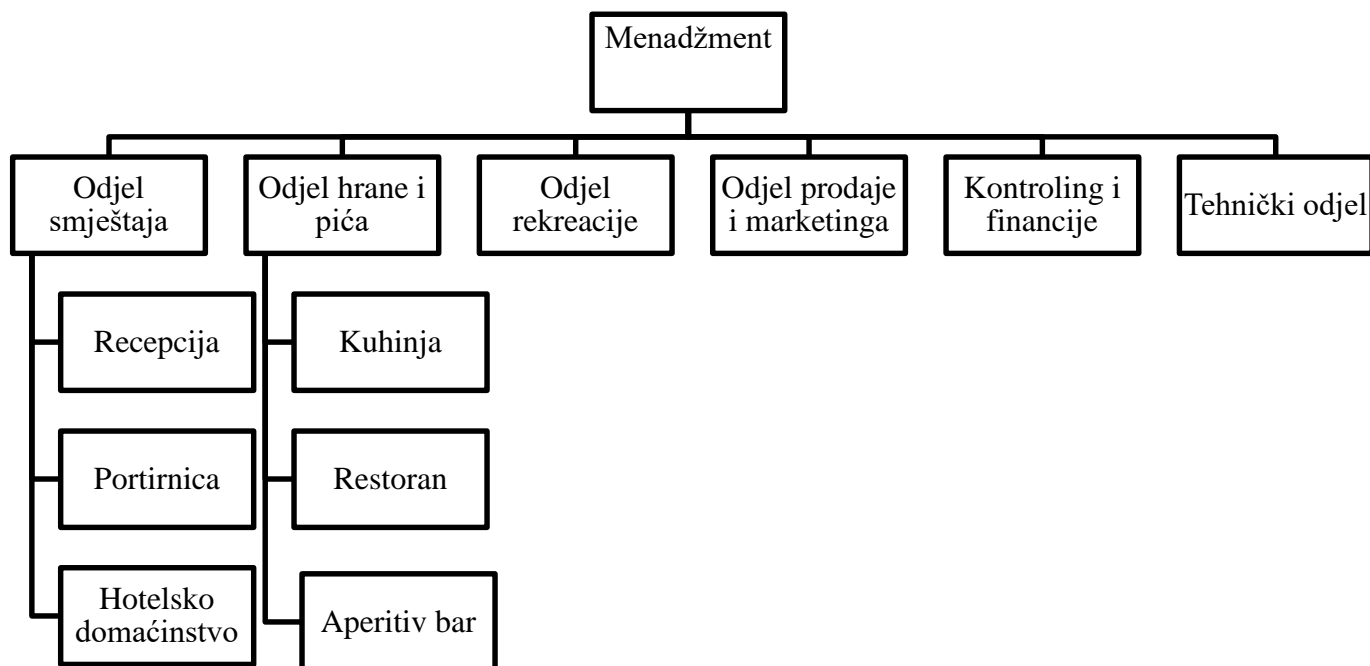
Menadžment

Odjel smještaja

Odjel hrane i pića

Odjel rekreacije

Odjel prodaje i marketinga

Kontroling i financije

Tehnički odjel

Recepcija

Portirnica

Hotelsko domaćinstvo

Kuhinja

Restoran

Aperitiv bar